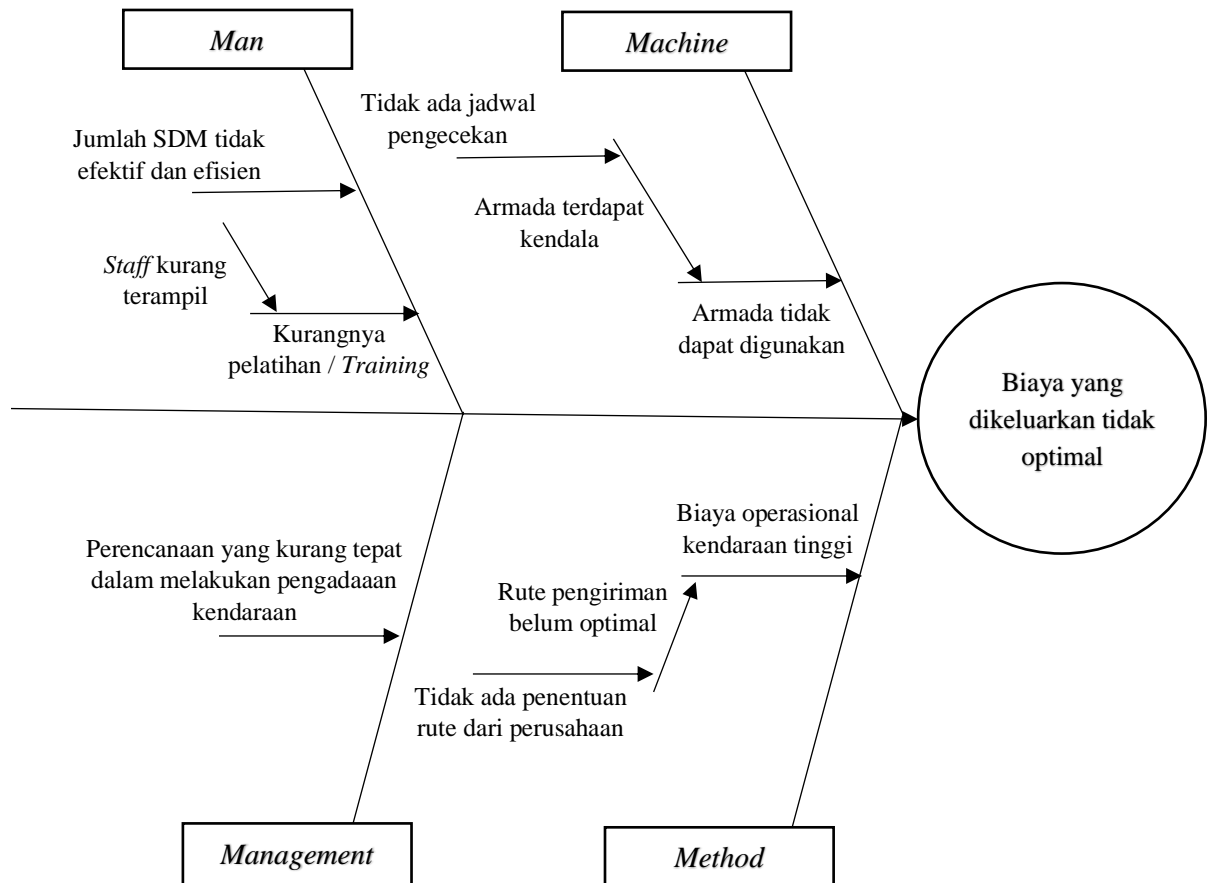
Man

Machine

Tidak ada jadwal pengecekan

Jumlah SDM tidak efektif dan efisien

Armada terdapat kendala

Staff kurang terampil

Armada tidak dapat digunakan

Kurangnya pelatihan / Training

Biaya yang dikeluarkan tidak optimal

Biaya operasional kendaraan tinggi

Perencanaan yang kurang tepat dalam melakukan pengadaaan kendaraan

Rute pengiriman belum optimal

Tidak ada penentuan rute dari perusahaan

Management

Method